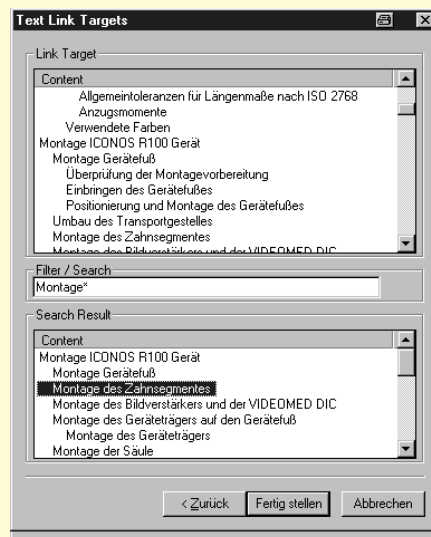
Text Link Targets

Link Target

Content
Allgemeintoleranzen für Längenmaße nach ISO 2768
Anzugsmomente
Verwendete Farben
Montage ICONOS R100 Gerät
Montage Gerätefuß
Überprüfung der Montagevorbereitung
Einbringen des Gerätefußes
Positionierung und Montage des Gerätefußes
Umbau des Transportgestelles
Montage des Zahnsegmentes
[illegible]

Filter / Search
Montage*

Search Result

Content
Montage ICONOS R100 Gerät
Montage Gerätefuß
Montage des Zahnsegmentes
Montage des Bildverstärkers und der VIDEOMED DIC
Montage des Geräteträgers auf den Gerätefuß
Montage des Geräteträgers
Montage der Säule

< Zurück
Fertig stellen
Abbrechen